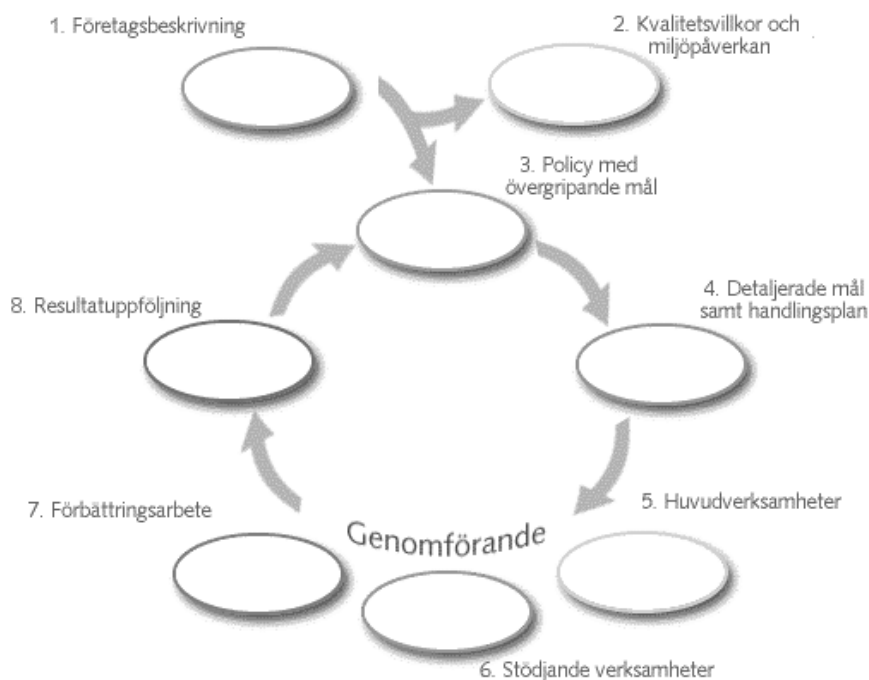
1. Företagsbeskrivning

2. Kvalitetsvillkor och miljöpåverkan

3. Policy med övergripande mål

8. Resultatuppföljning

4. Detaljerade mål samt handlingsplan

7. Förbättringsarbete

Genomförande

5. Huvudverksamheter

6. Stödjande verksamheter